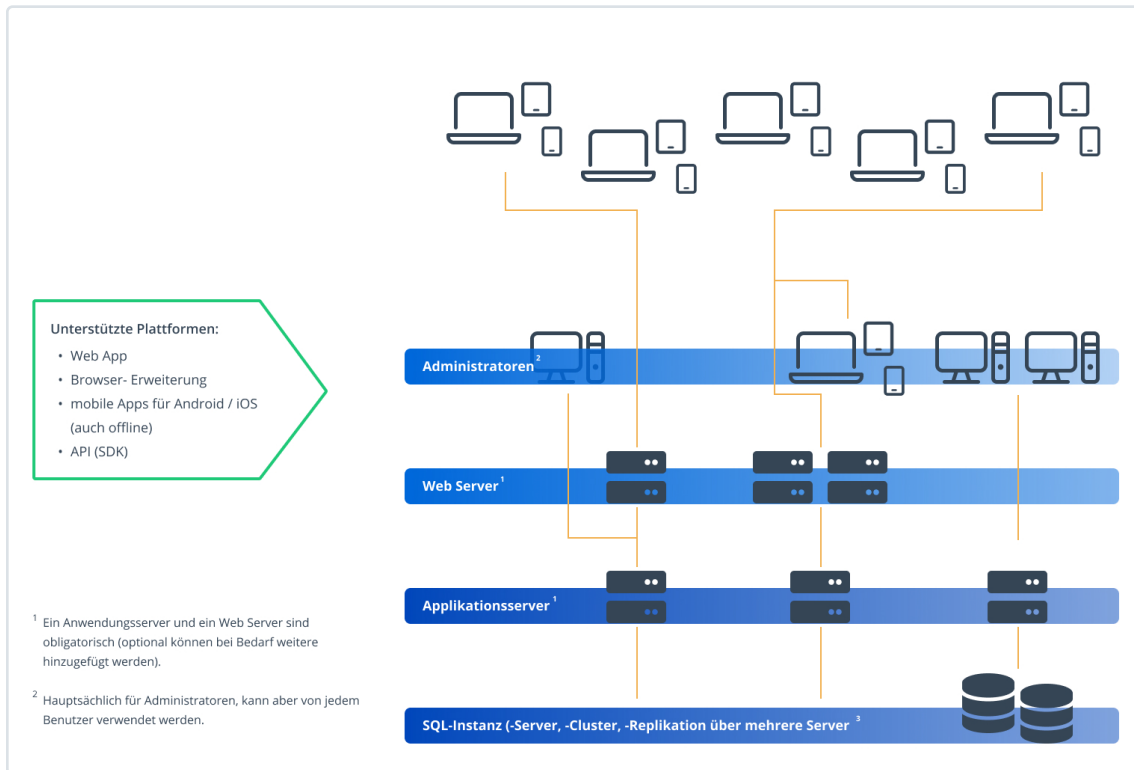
Unterstützte Plattformen:
- Web App
- Browser- Erweiterung
- mobile Apps für Android / iOS (auch offline)
- API (SDK)

Administratoren$^{2}$

Web Server$^{1}$

Applikationsserver$^{1}$

SQL-Instanz (-Server, -Cluster, -Replikation über mehrere Server $^{3}$

$^{1}$ Ein Anwendungsserver und ein Web Server sind obligatorisch (optional können bei Bedarf weitere hinzugefügt werden).

$^{2}$ Hauptsächlich für Administratoren, kann aber von jedem Benutzer verwendet werden.